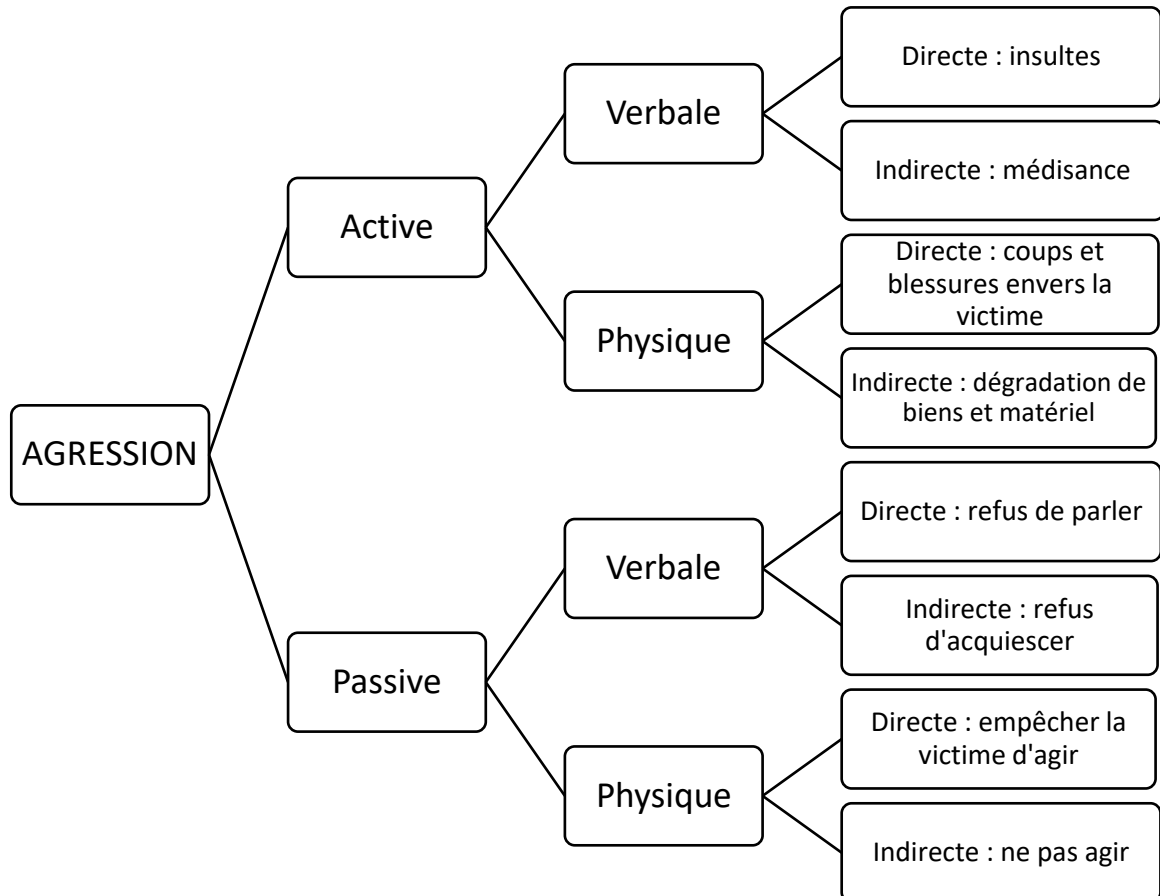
AGRESSION

Active

Verbale

Directe : insultes

Indirecte : médisance

Physique

Directe : coups et blessures envers la victime

Indirecte : dégradation de biens et matériel

Passive

Verbale

Directe : refus de parler

Indirecte : refus d'acquiescer

Physique

Directe : empêcher la victime d'agir

Indirecte : ne pas agir